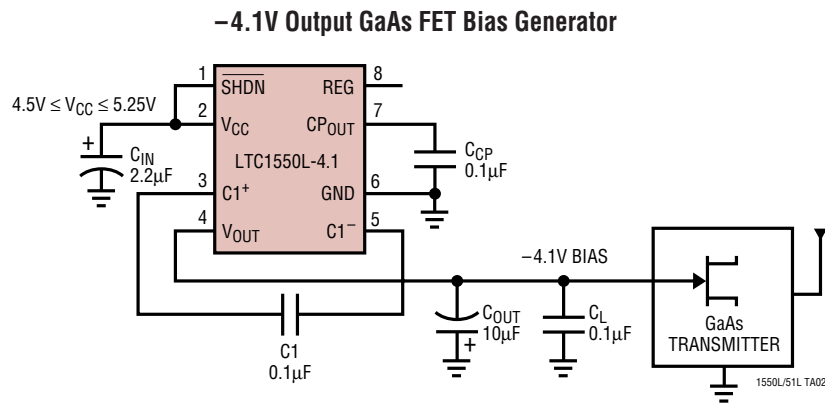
–4.1V Output GaAs FET Bias Generator

1
$\overline{SHDN}$
REG
8

$4.5V \leq V_{CC} \leq 5.25V$

2
$V_{CC}$
$CP_{OUT}$
7

+
$C_{IN}$
$2.2\mu F$

LTC1550L-4.1

$C_{CP}$
$0.1\mu F$

3
$C1^+$
GND
6

4
$V_{OUT}$
$C1^-$
5

–4.1V BIAS

$C_{OUT}$
$10\mu F$
+

$C_L$
$0.1\mu F$

GaAs
TRANSMITTER

C1
$0.1\mu F$

1550L/51L TA02